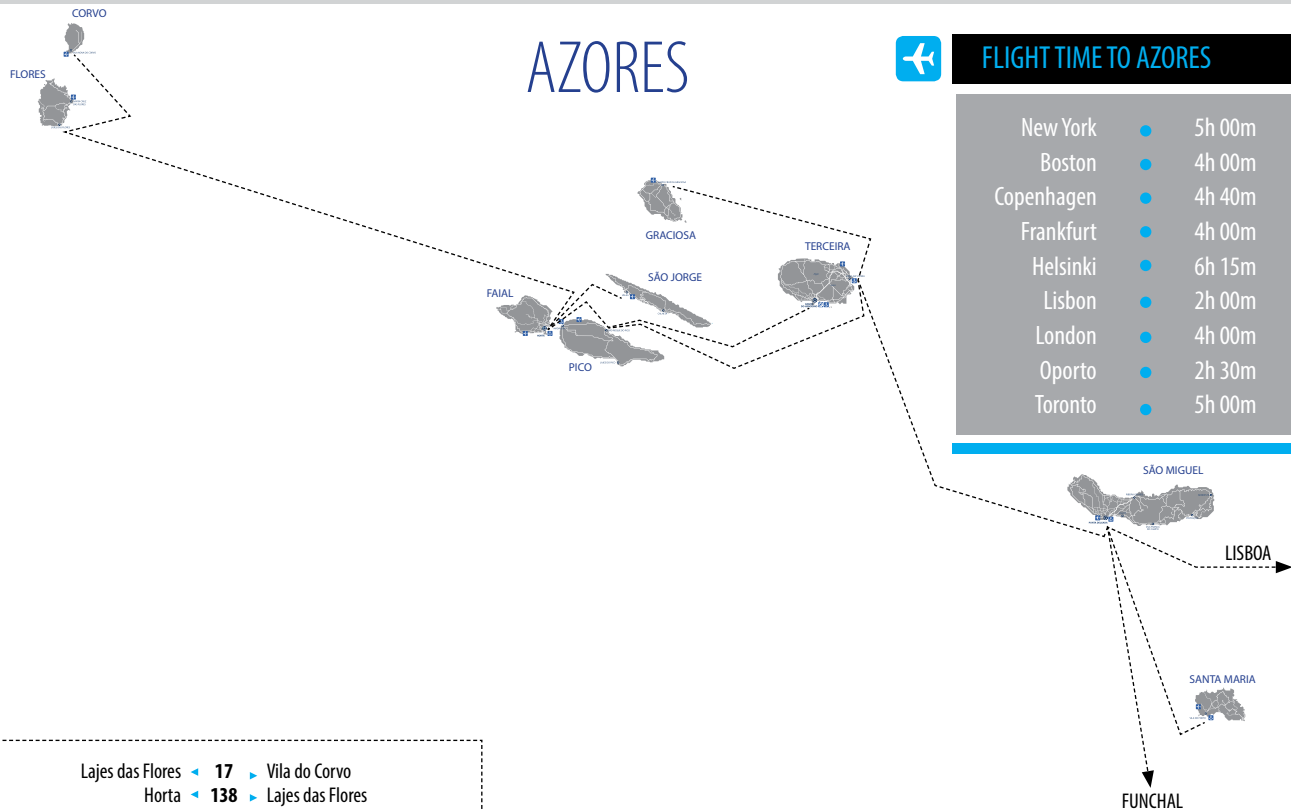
AZORES

FLIGHT TIME TO AZORES

| | |
|---|---|
| New York | 5h 00m |
| Boston | 4h 00m |
| Copenhagen | 4h 40m |
| Frankfurt | 4h 00m |
| Helsinki | 6h 15m |
| Lisbon | 2h 00m |
| London | 4h 00m |
| Oporto | 2h 30m |
| Toronto | 5h 00m |

CORVO
FLORES
GRACIOSA
TERCEIRA
SÃO JORGE
FAIAL
PICO
SÃO MIGUEL
LISBOA
SANTA MARIA
FUNCHAL

Lajes das Flores 17 Vila do Corvo
Horta 138 Lajes das Flores